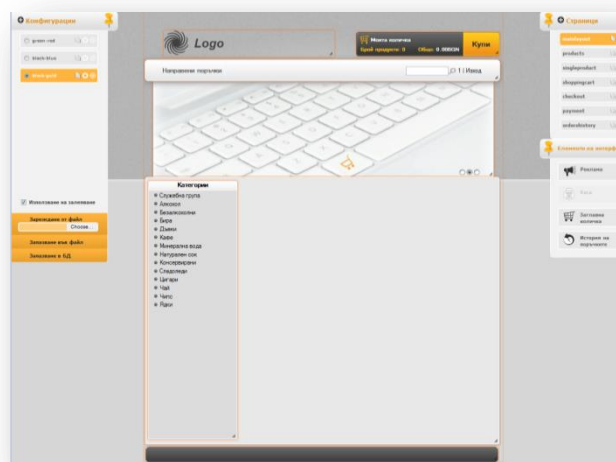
Конфигурации

green-red

black-blue

black-gold

Logo

Моята количка
Брой продукти: 0 Общо: 0.00BGN

Купи

Направи поръчка

Изход

Страници

mainpage

products

singleproduct

shoppingcart

checkout

payment

orderhistory

Елементи на интерф

Реклама

Търси

Затвори количка

История на поръчките

Категории

Служебна група
Алкохол
Безалкохолни
Бира
Дъвки
Кафе
Минерална вода
Натурален сок
Консервирани
Сладоледи
Цигари
Чай
Чипс
Ядки

Използвани за залепване

Зареждане от файл

Choose...

Запазване във файл

Запазване в БД